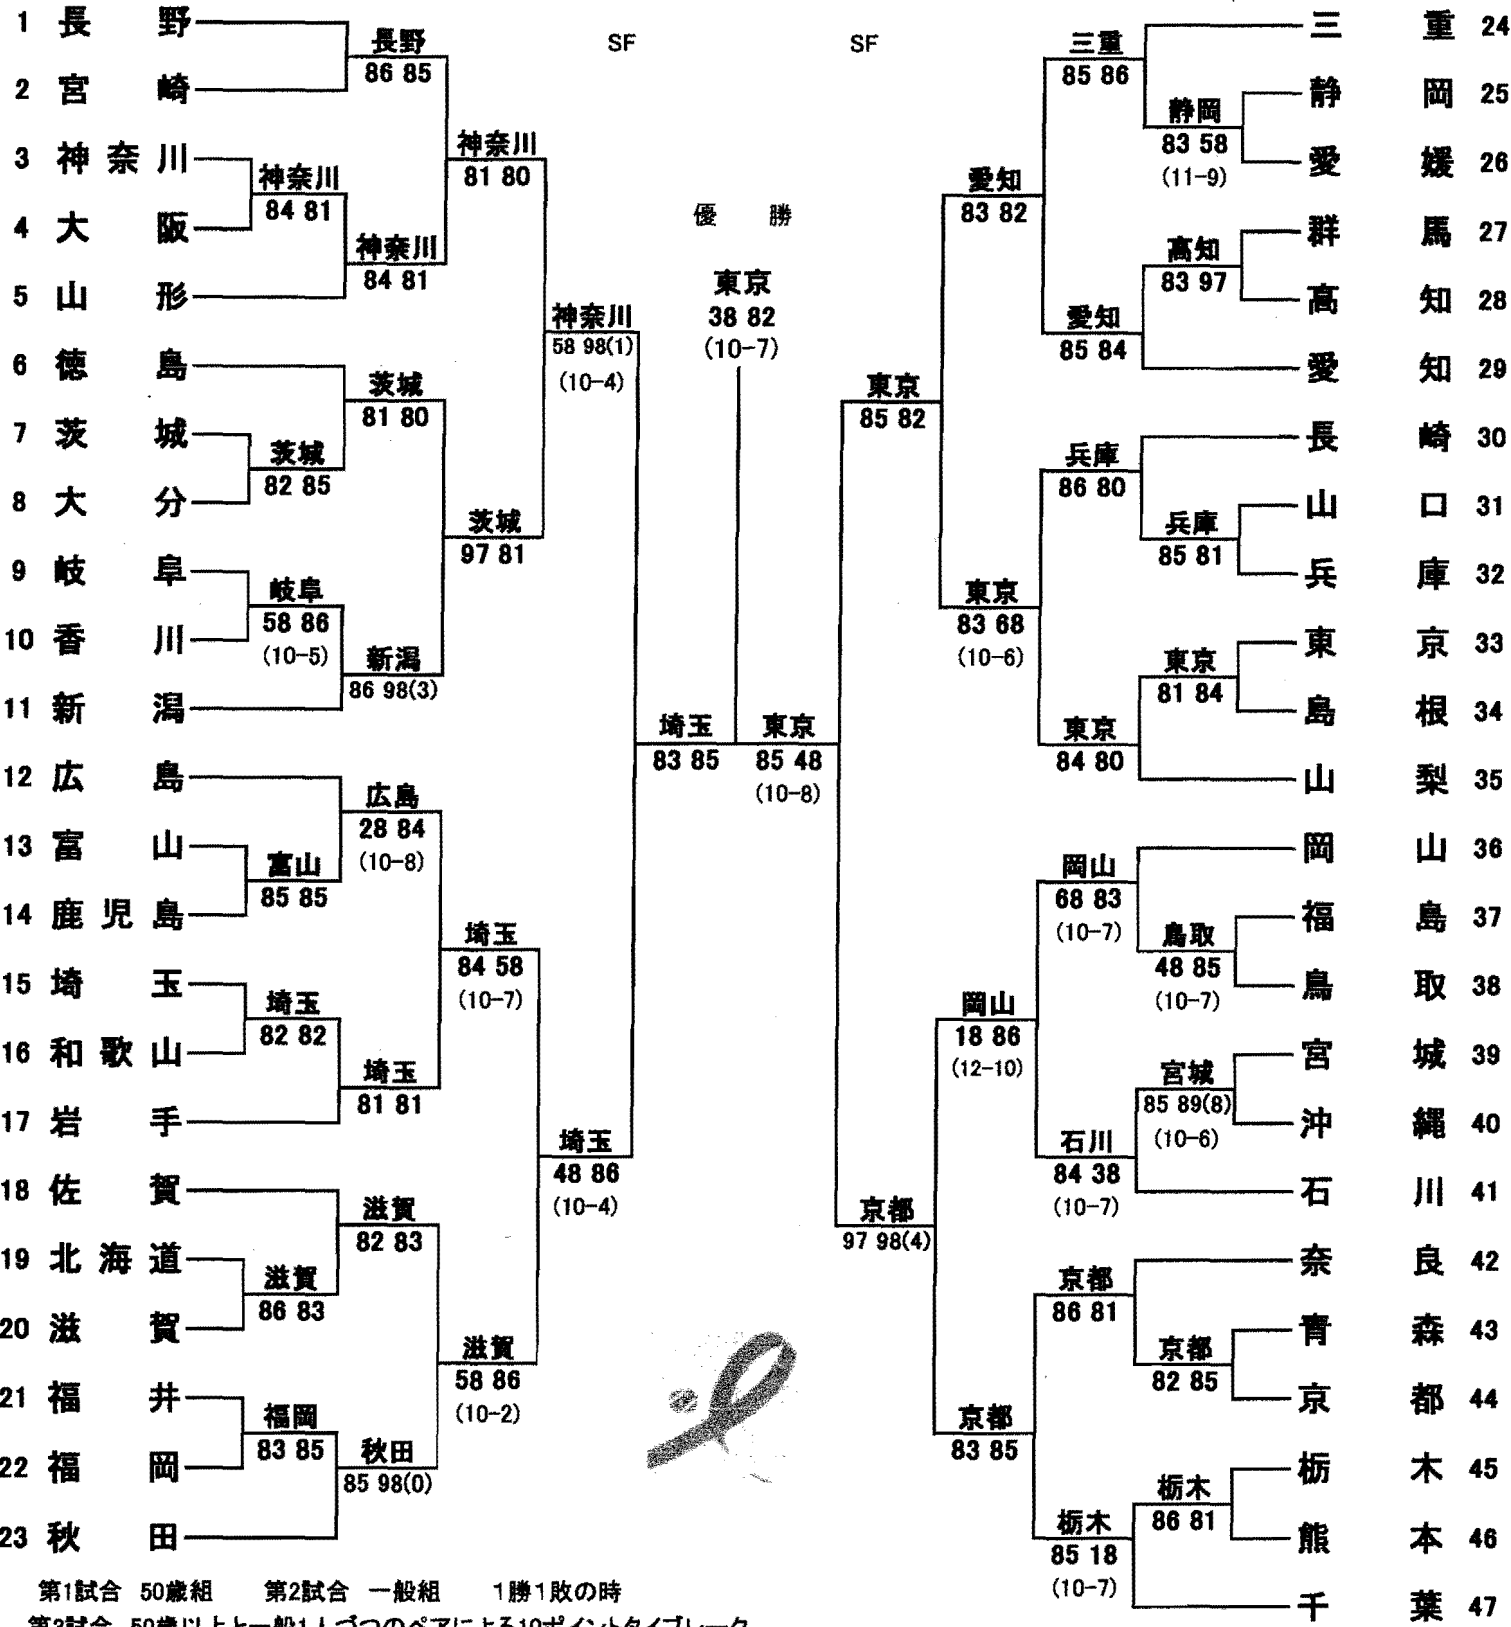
1 長野
2 宮崎
3 神奈川
4 大阪
5 山形
6 徳島
7 茨城
8 大分
9 岐阜
10 香川
11 新潟
12 広島
13 富山
14 鹿児島
15 埼玉
16 和歌山
17 岩手
18 佐賀
19 北海道
20 滋賀
21 福井
22 福岡
23 秋田

長野 86 85
神奈川 84 81
神奈川 84 81
神奈川 81 80
茨城 81 80
茨城 82 85
岐阜 58 86 (10-5)
新潟 86 98(3)
茨城 97 81
神奈川 58 98(1) (10-4)
広島 28 84 (10-8)
富山 85 85
埼玉 82 82
埼玉 81 81
埼玉 84 58 (10-7)
滋賀 82 83
滋賀 86 83
福岡 83 85
秋田 85 98(0)
滋賀 58 86 (10-2)
埼玉 48 86 (10-4)
埼玉 83 85

SF

SF

優勝
東京
38 82
(10-7)

東京 85 48 (10-8)

三重 85 86
静岡 83 58 (11-9)
愛知 83 82
高知 83 97
愛知 85 84
東京 85 82
兵庫 86 80
兵庫 85 81
東京 83 68 (10-6)
東京 81 84
東京 84 80
岡山 68 83 (10-7)
鳥取 48 85 (10-7)
岡山 18 86 (12-10)
宮城 85 89(8) (10-6)
石川 84 38 (10-7)
京都 97 98(4)
京都 86 81
京都 82 85
京都 83 85
栃木 86 81
栃木 85 18 (10-7)

三重 24
静岡 25
愛媛 26
群馬 27
高知 28
愛知 29
長崎 30
山口 31
兵庫 32
東京 33
島根 34
山梨 35
岡山 36
福島 37
鳥取 38
宮城 39
沖縄 40
石川 41
奈良 42
青森 43
京都 44
栃木 45
熊本 46
千葉 47

第1試合 50歳組 第2試合 一般組 1勝1敗の時
第3試合 50歳以上と一般1人づつのペアによる10ポイントタイブレーク